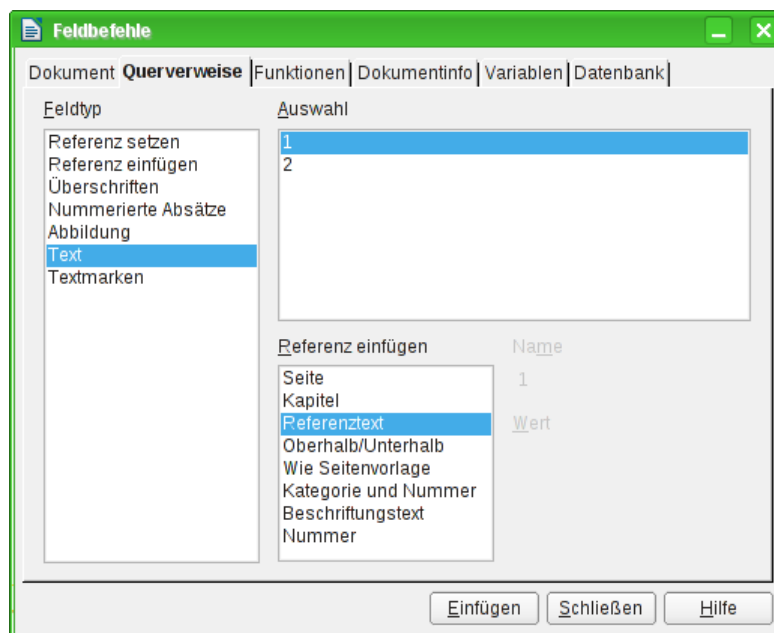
Feldbefehle

Dokument | Querverweise | Funktionen | Dokumentinfo | Variablen | Datenbank

Feldtyp

Referenz setzen
Referenz einfügen
Überschriften
Nummerierte Absätze
Abbildung
Text
Textmarken

Auswahl

1
2

Referenz einfügen

Seite
Kapitel
Referenztext
Oberhalb/Unterhalb
Wie Seitenvorlage
Kategorie und Nummer
Beschriftungstext
Nummer

Name

1

Wert

Einfügen
Schließen
Hilfe